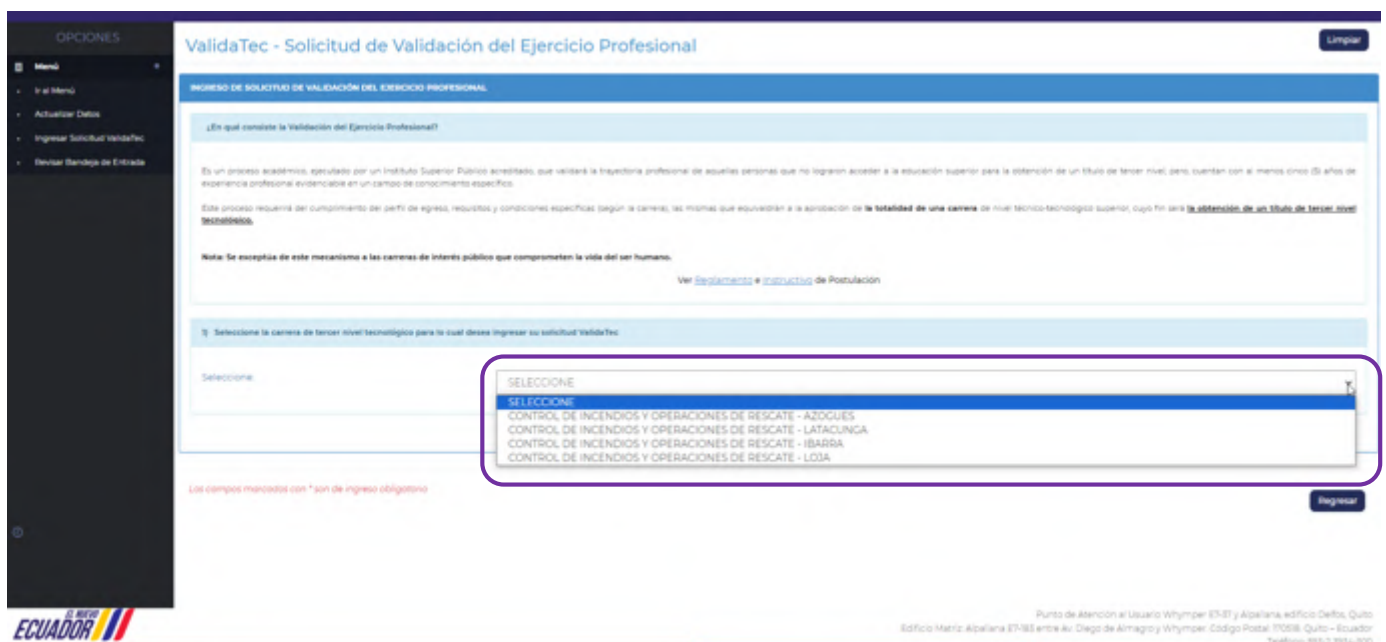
OPCIONES

Menú

Ir al Menú

Actualizar Datos

Ingresar Solicitud ValidaTec

Revisar Bandeja de Entrada

ValidaTec - Solicitud de Validación del Ejercicio Profesional

Limpiar

INGRESO DE SOLICITUD DE VALIDACIÓN DEL EJERCICIO PROFESIONAL

¿En qué consiste la Validación del Ejercicio Profesional?

Es un proceso académico, ejecutado por un Instituto Superior Público acreditado, que validará la trayectoria profesional de aquellas personas que no lograron acceder a la educación superior para la obtención de un título de tercer nivel, pero, cuentan con al menos cinco (5) años de experiencia profesional evidenciable en un campo de conocimiento específico.

Este proceso requerirá del cumplimiento del perfil de egreso, requisitos y condiciones específicas (según la carrera), las mismas que equivaldrán a la aprobación de la totalidad de una carrera de nivel técnico-tecnológico superior, cuyo fin será la obtención de un título de tercer nivel tecnológico.

Nota: Se exceptúa de este mecanismo a las carreras de interés público que comprometen la vida del ser humano.

Ver Reglamento e Instructivo de Postulación

1) Seleccione la carrera de tercer nivel tecnológico para la cual desea ingresar su solicitud ValidaTec

Seleccione:

SELECCIONE
SELECCIONE
CONTROL DE INCENDIOS Y OPERACIONES DE RESCATE - AZOGUES
CONTROL DE INCENDIOS Y OPERACIONES DE RESCATE - LATACUNGA
CONTROL DE INCENDIOS Y OPERACIONES DE RESCATE - IBARRA
CONTROL DE INCENDIOS Y OPERACIONES DE RESCATE - LOJA

Los campos marcados con * son de ingreso obligatorio

Regresar

EL NUEVO ECUADOR

Punto de Atención al Usuario Whymper E7-37 y Alpallana, edificio Delfos, Quito
Edificio Matriz: Alpallana E7-183 entre Av. Diego de Almagro y Whymper. Código Postal: 170518. Quito – Ecuador
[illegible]